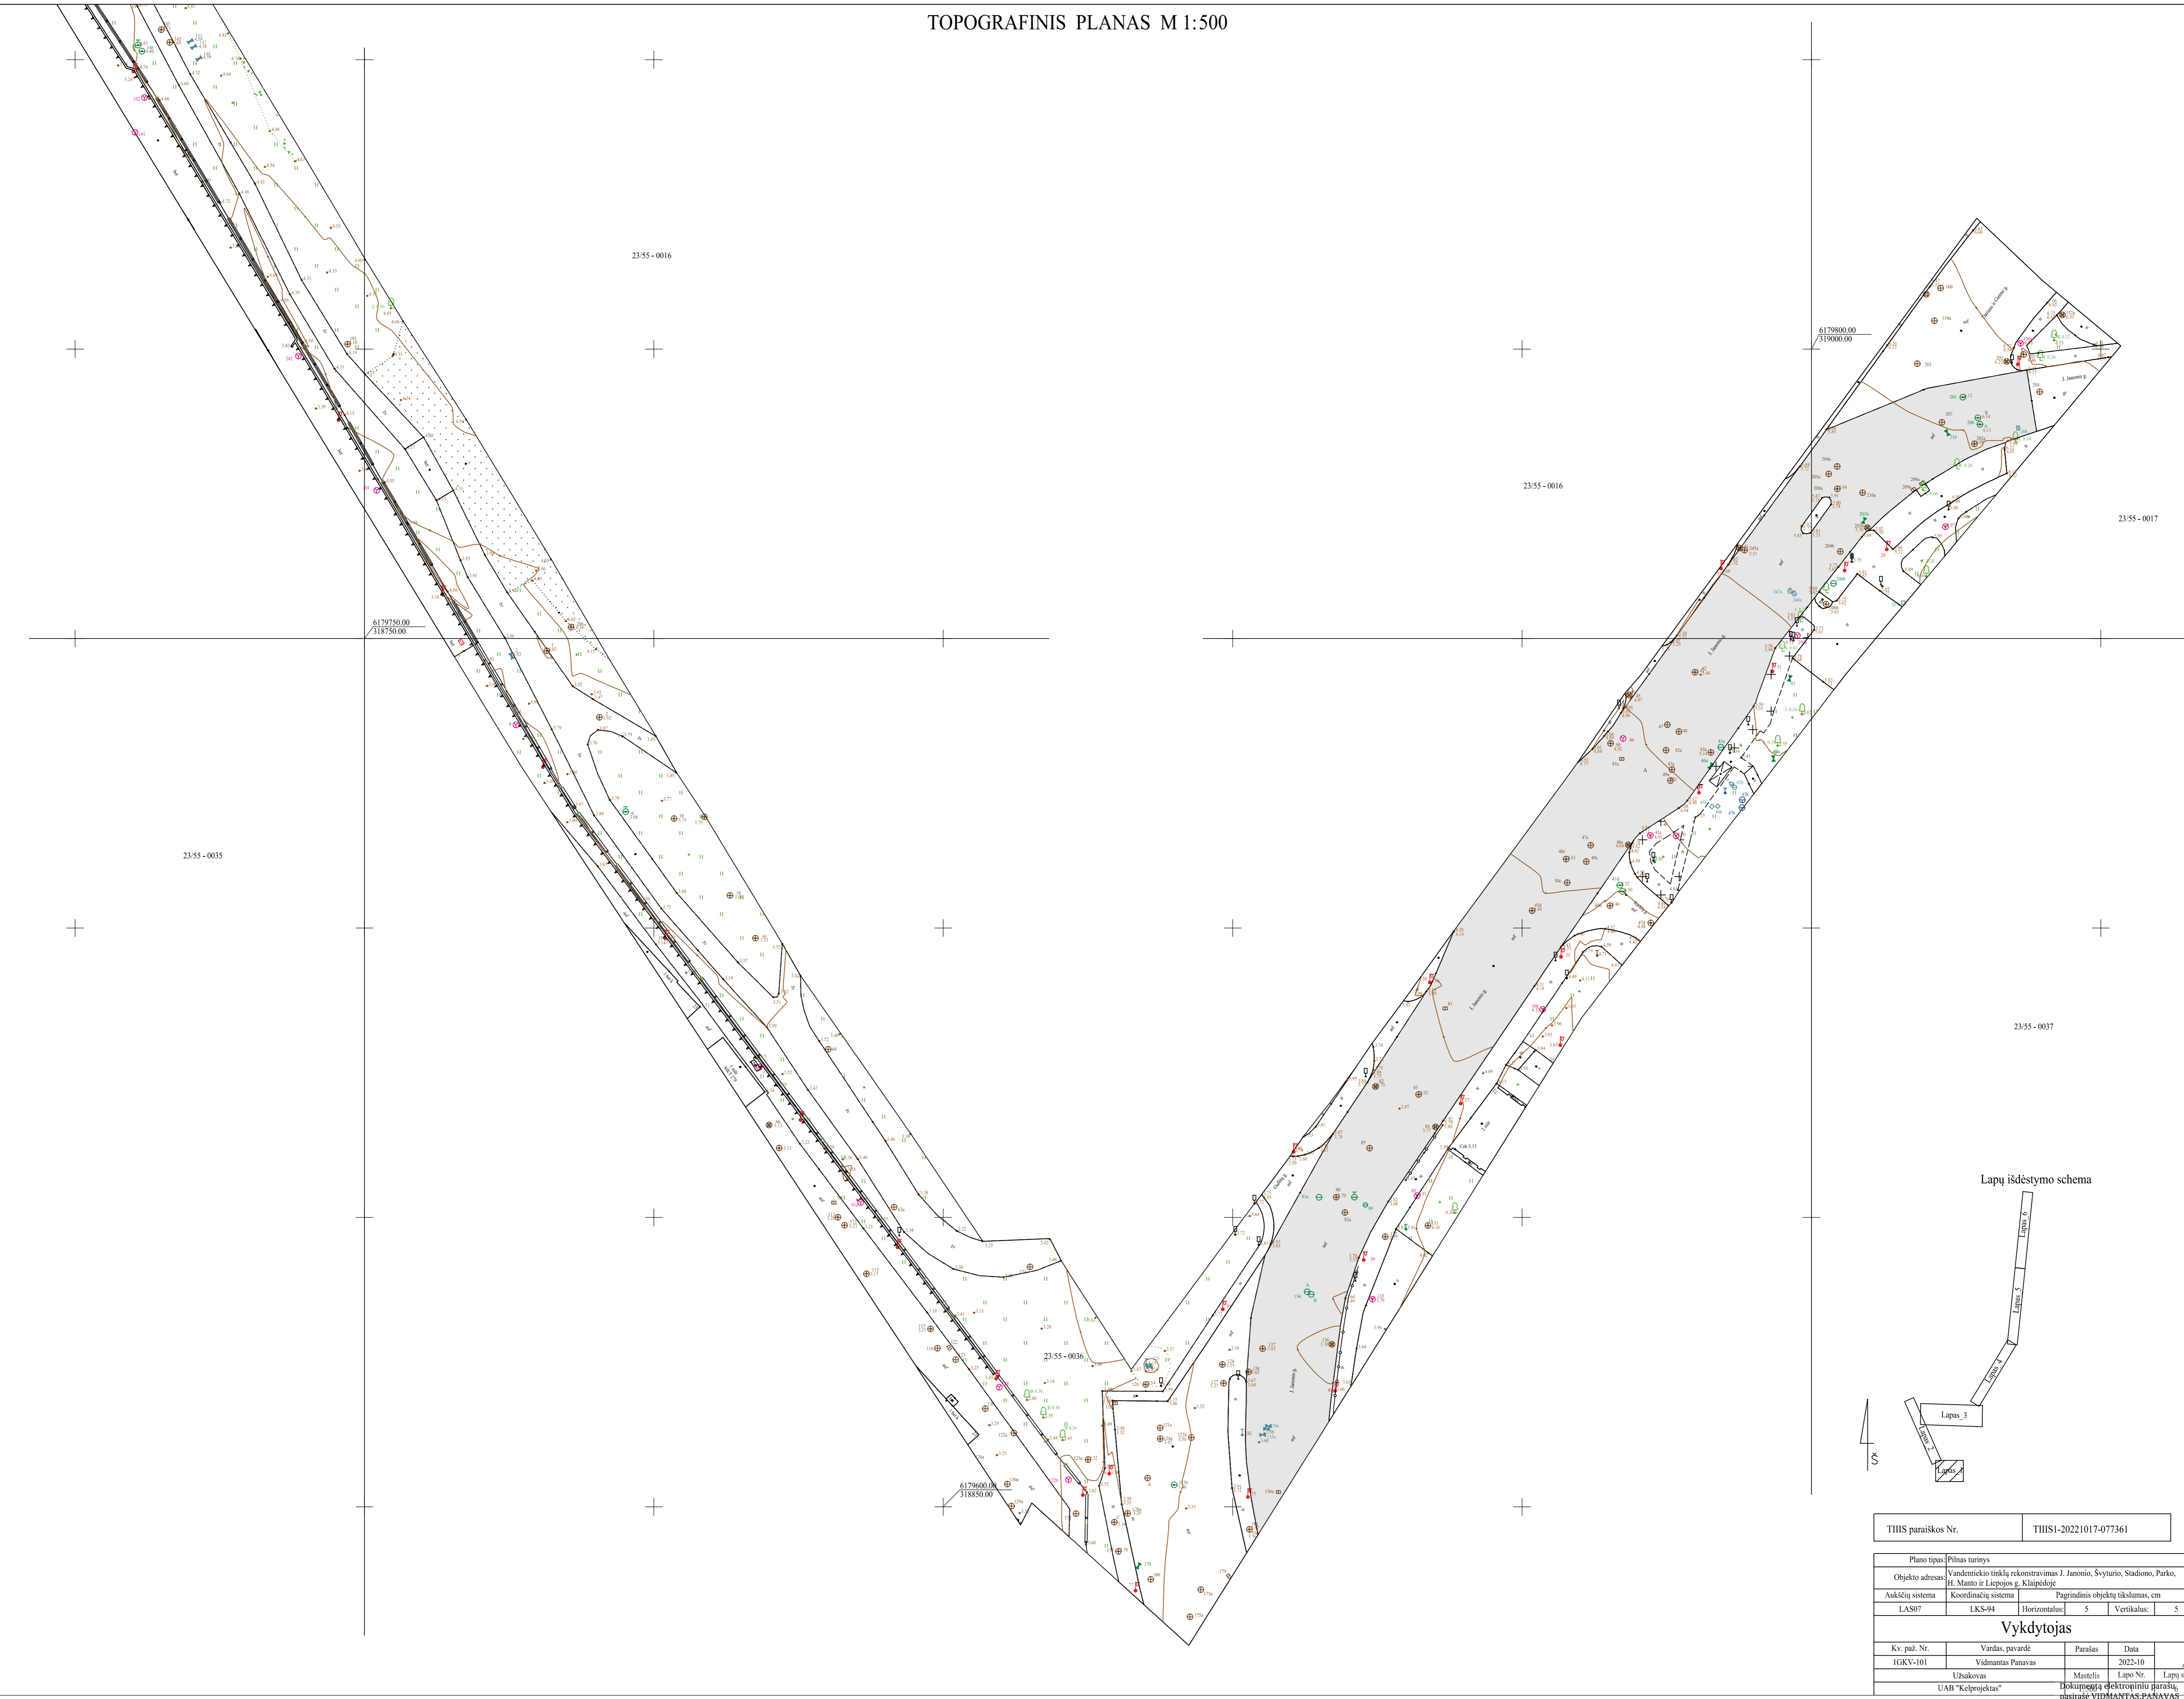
TOPOGRAFINIS PLANAS M 1:500

23/55 - 0016

23/55 - 0016

23/55 - 0017

6179800.00
319000.00

6179750.00
318750.00

23/55 - 0035

23/55 - 0037

23/55 - 0036

6179600.00
318850.00

J. Janonio g.

Lapų išdėstymo schema

Lapas_6

Lapas_5

Lapas_4

Lapas_3

Lapas_2

Lapas_1

Š

| TIIIS paraiškos Nr. | TIIIS1-20221017-077361 |
|---|---|

| Plano tipas: | Pilnas turinys | | | | |
|---|---|---|---|---|---|
| Objekto adresas: | Vandentiekio tinklų rekonstravimas J. Janonio, Švyturio, Stadiono, Parko, H. Manto ir Liepojos g. Klaipėdoje | | | | |
| Aukščių sistema | Koordinačių sistema | Pagrindinis objektų tikslumas, cm | | | |
| LAS07 | LKS-94 | Horizontalus: | 5 | Vertikalus: | 5 |

Vykdytojas

| Kv. paž. Nr. | Vardas, pavardė | Parašas | Data | |
|---|---|---|---|---|
| 1GKV-101 | Vidmantas Panavas | | 2022-10 | |
| Užsakovas | | Mastelis | Lapo Nr. | Lapų s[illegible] |
| UAB "Kelprojektas" | | | | |

Dokumentą elektroniniu parašu pasirašė VIDMANTAS PANAVAS